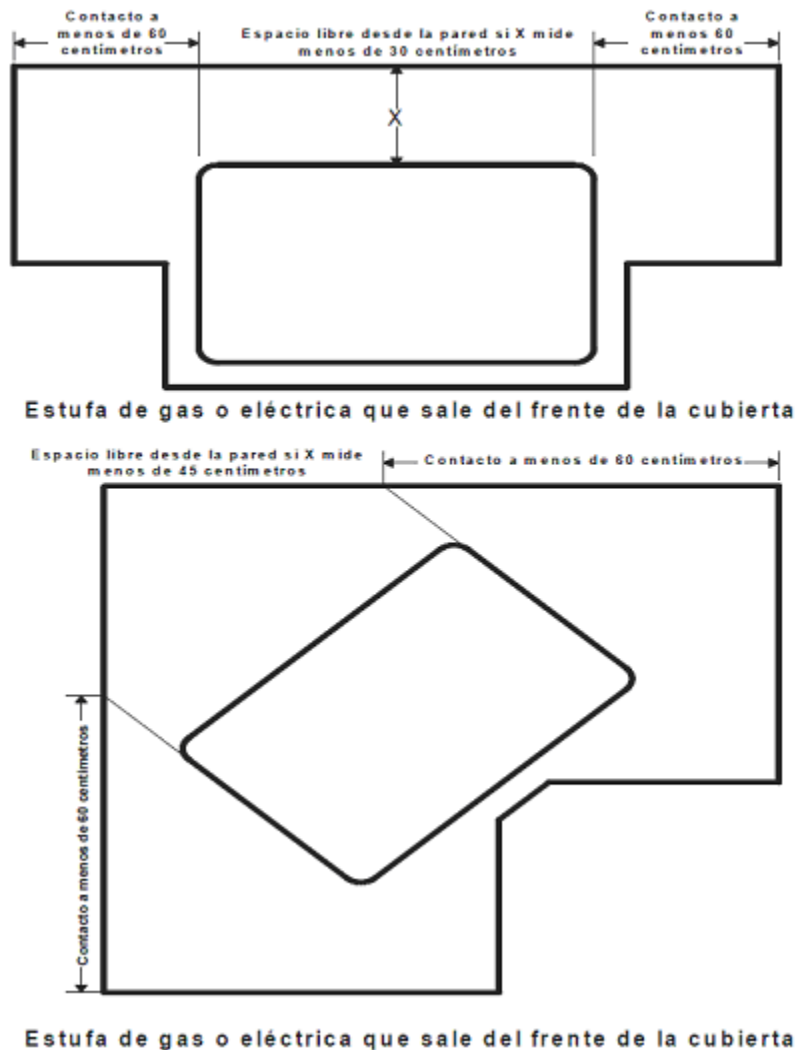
Contacto a menos de 60 centímetros

Espacio libre desde la pared si X mide menos de 30 centímetros

Contacto a menos 60 centímetros

X

Estufa de gas o eléctrica que sale del frente de la cubierta

Espacio libre desde la pared si X mide menos de 45 centímetros

Contacto a menos de 60 centímetros

Contacto a menos de 60 centímetros

Estufa de gas o eléctrica que sale del frente de la cubierta